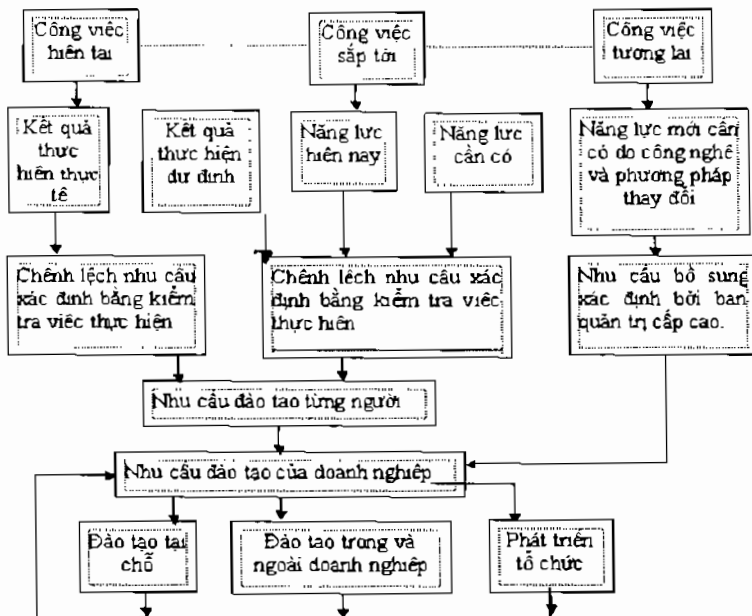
Công việc hiện tại

Công việc sắp tới

Công việc tương lai

Kết quả thực hiện thực tế

Kết quả thực hiện dự định

Năng lực hiện nay

Năng lực cần có

Năng lực mới cần có do công nghệ và phương pháp thay đổi

Chênh lệch nhu cầu xác định bằng kiểm tra việc thực hiện

Chênh lệch nhu cầu xác định bằng kiểm tra việc thực hiện

Nhu cầu bổ sung xác định bởi ban quản trị cấp cao.

Nhu cầu đào tạo từng người

Nhu cầu đào tạo của doanh nghiệp

Đào tạo tại chỗ

Đào tạo trong và ngoài doanh nghiệp

Phát triển tổ chức